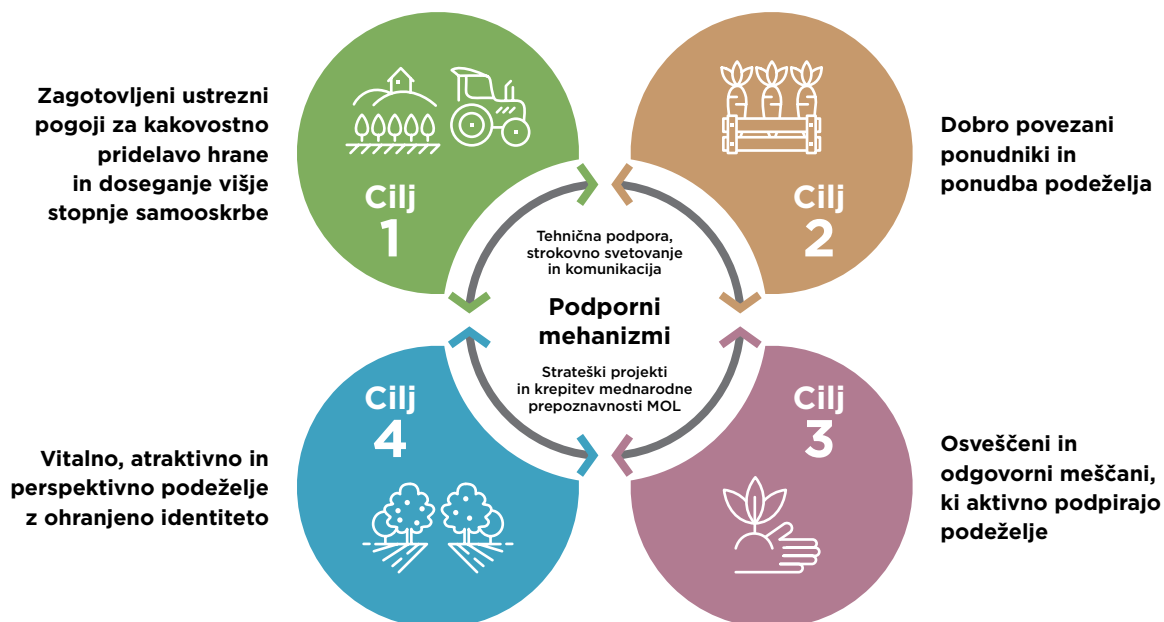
Zagotovljeni ustrezni pogoji za kakovostno pridelavo hrane in doseganje višje stopnje samooskrbe

Cilj 1

Cilj 2

Dobro povezani ponudniki in ponudba podeželja

Tehnična podpora, strokovno svetovanje in komunikacija

Podporni mehanizmi

Strateški projekti in krepitev mednarodne prepoznavnosti MOL

Cilj 4

Cilj 3

Vitalno, atraktivno in perspektivno podeželje z ohranjeno identiteto

Osveščeni in odgovorni meščani, ki aktivno podpirajo podeželje